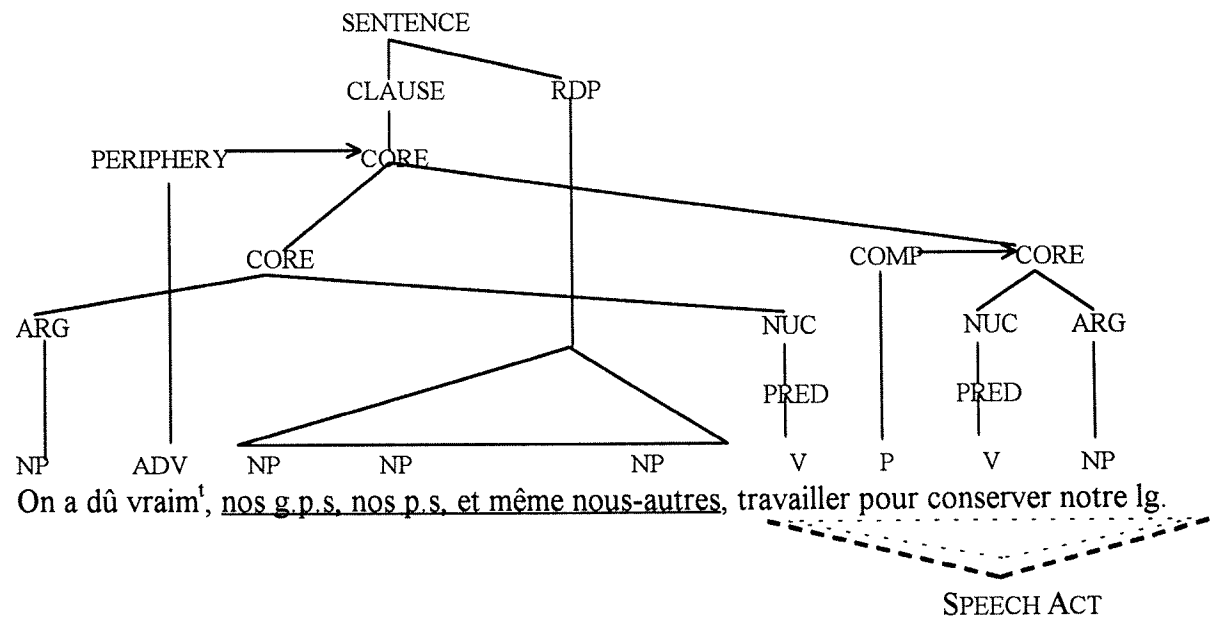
SENTENCE

CLAUSE RDP

PERIPHERY CORE

CORE COMP CORE

ARG NUC NUC ARG

PRED PRED

NP ADV NP NP NP V P V NP

On a dû vraim$^t$, nos g.p.s, nos p.s, et même nous-autres, travailler pour conserver notre lg.

SPEECH ACT